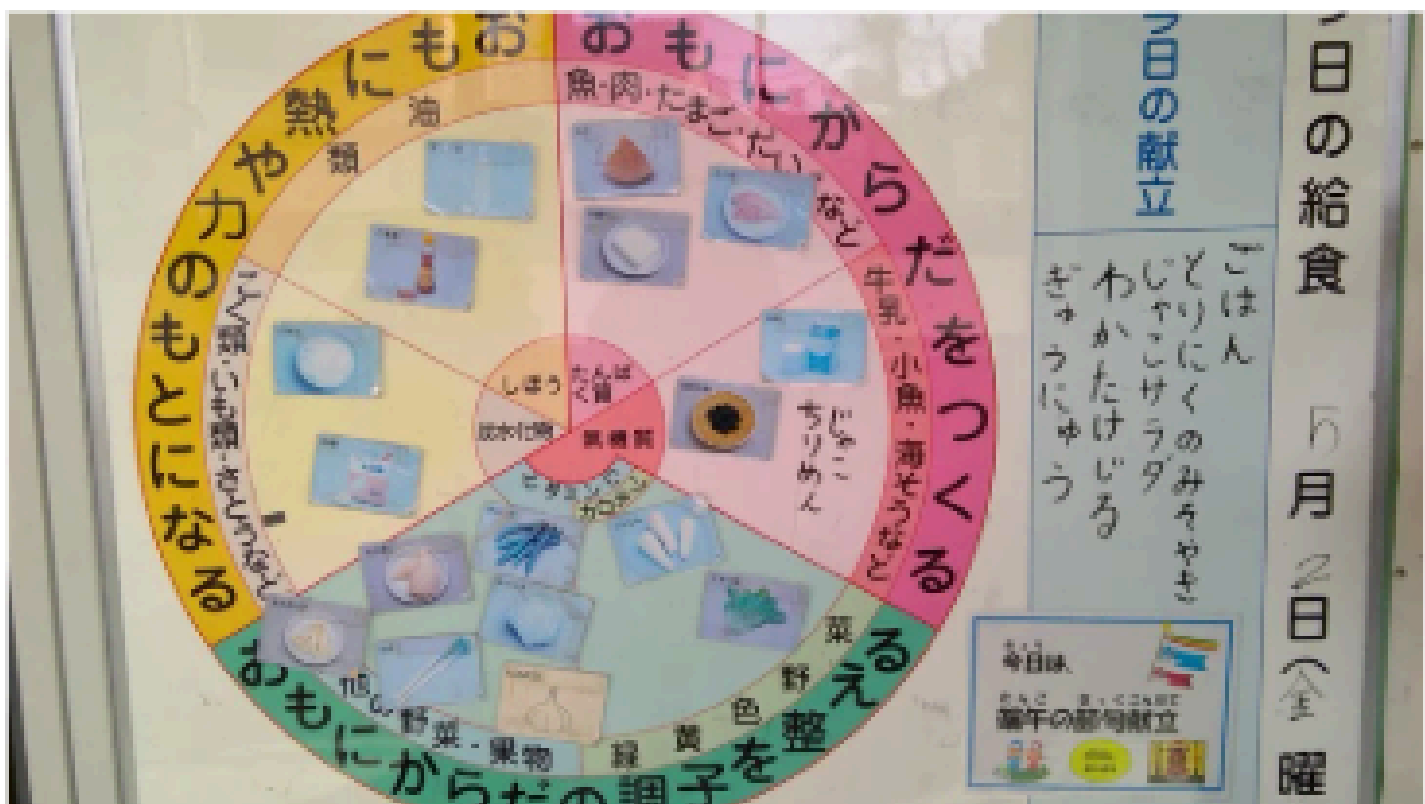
おもにからだをつくる

魚・肉・たまご・だいずなど

牛乳・小魚・海そうなど

じゃこ ちりめん

おもにからだの調子を整える

緑黄色野菜

たん野菜・果物

おもに熱や力のもとになる

油類

こく類・いも類・さとうなど

たんぱく質

無機質

ビタミン

カロテン

しぼう

炭水化物

今日の献立

ごはん
とりにくのみそやき
じゃこいりサラダ
わかたけじる
ぎゅうにゅう

今日の給食 5月2日(金)曜

今日は
端午の節句献立